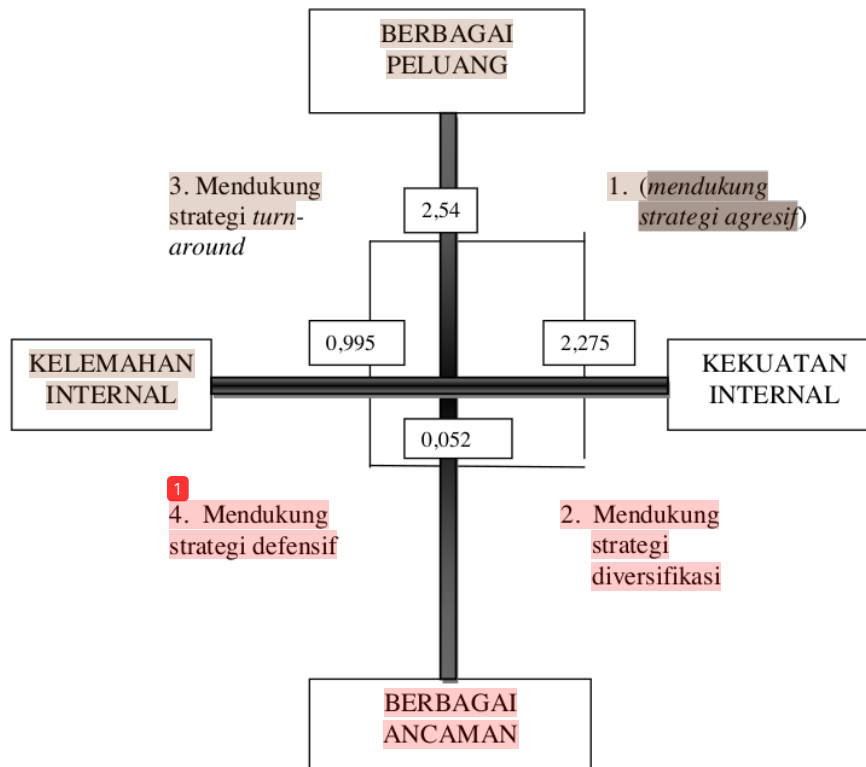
BERBAGAI PELUANG

3. Mendukung strategi *turn-around*

2,54

1. (*mendukung strategi agresif*)

0,995

2,275

KELEMAHAN INTERNAL

KEKUATAN INTERNAL

0,052

1

4. Mendukung strategi defensif

2. Mendukung strategi diversifikasi

BERBAGAI ANCAMAN